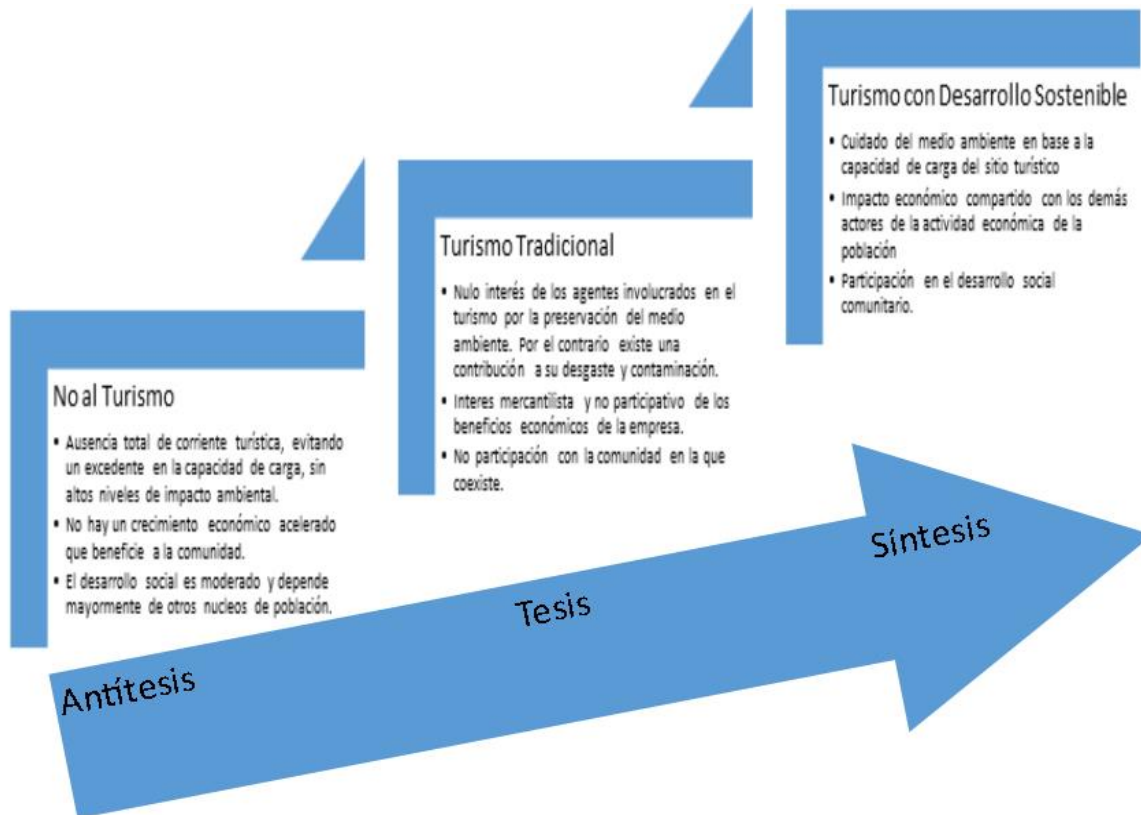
Turismo con Desarrollo Sostenible

- Cuidado del medio ambiente en base a la capacidad de carga del sitio turístico
- Impacto económico compartido con los demás actores de la actividad económica de la población
- Participación en el desarrollo social comunitario.

Turismo Tradicional

- Nulo interés de los agentes involucrados en el turismo por la preservación del medio ambiente. Por el contrario existe una contribución a su desgaste y contaminación.
- Interes mercantilista y no participativo de los beneficios económicos de la empresa.
- No participación con la comunidad en la que coexiste.

No al Turismo

- Ausencia total de corriente turística, evitando un excedente en la capacidad de carga, sin altos niveles de impacto ambiental.
- No hay un crecimiento económico acelerado que beneficie a la comunidad.
- El desarrollo social es moderado y depende mayormente de otros nucleos de población.

Síntesis

Tesis

Antítesis